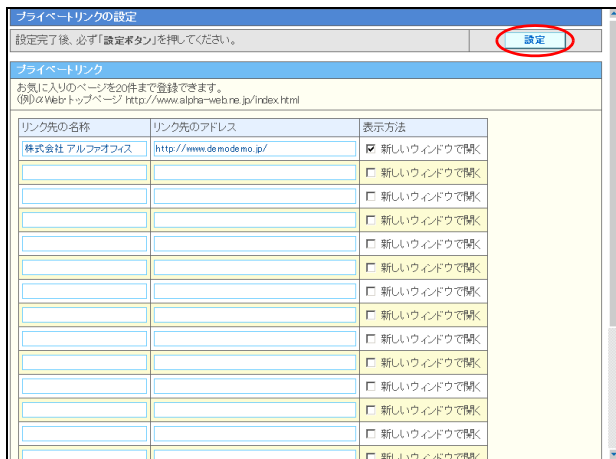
プライベートリンクの設定

設定完了後、必ず「設定ボタン」を押してください。

設定

プライベートリンク

お気に入りのページを20件まで登録できます。
(例)αWebトップページ http://www.alpha-web.ne.jp/index.html

| リンク先の名称 | リンク先のアドレス | 表示方法 |
|---|---|---|
| 株式会社 アルファオフィス | http://www.demodemo.jp/ | ☑ 新しいウィンドウで開く |
| | | ☐ 新しいウィンドウで開く |
| | | ☐ 新しいウィンドウで開く |
| | | ☐ 新しいウィンドウで開く |
| | | ☐ 新しいウィンドウで開く |
| | | ☐ 新しいウィンドウで開く |
| | | ☐ 新しいウィンドウで開く |
| | | ☐ 新しいウィンドウで開く |
| | | ☐ 新しいウィンドウで開く |
| | | ☐ 新しいウィンドウで開く |
| | | ☐ 新しいウィンドウで開く |
| | | ☐ 新しいウィンドウで開く |
| | | ☐ 新しいウィンドウで開く |
| | | ☐ 新しいウィンドウで開く |